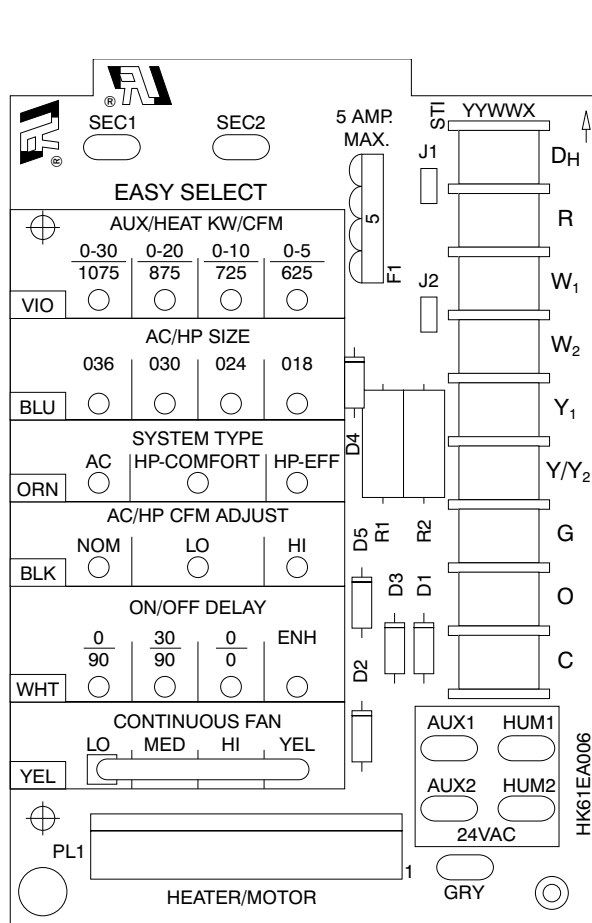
SEC1 SEC2

5 AMP. MAX.

STI YYWWX

J1

$D_H$

EASY SELECT

AUX/HEAT KW/CFM

| 0-30 / 1075 | 0-20 / 875 | 0-10 / 725 | 0-5 / 625 |
|---|---|---|---|

VIO

5

F1

R

J2

$W_1$

AC/HP SIZE

036 030 024 018

BLU

$W_2$

$Y_1$

SYSTEM TYPE

AC HP-COMFORT HP-EFF

ORN

D4

Y/$Y_2$

AC/HP CFM ADJUST

NOM LO HI

BLK

D5 R1 R2

G

ON/OFF DELAY

| 0 / 90 | 30 / 90 | 0 / 0 | ENH |
|---|---|---|---|

WHT

D3 D1

D2

O

C

CONTINUOUS FAN

LO MED HI YEL

YEL

AUX1 HUM1

AUX2 HUM2

24VAC

HK61EA006

PL1

1

HEATER/MOTOR

GRY